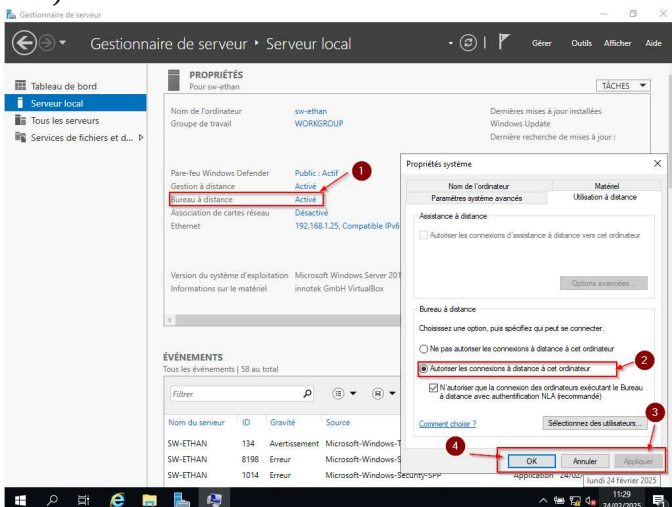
Gestionnaire de serveur

Gestionnaire de serveur • Serveur local

Gérer Outils Afficher Aide

Tableau de bord
Serveur local
Tous les serveurs
Services de fichiers et d...

PROPRIÉTÉS
Pour sw-ethan

TÂCHES

Nom de l'ordinateur sw-ethan
Groupe de travail WORKGROUP

Dernières mises à jour installées
Windows Update
Dernière recherche de mises à jour :

Pare-feu Windows Defender Public : Actif
Gestion à distance Activé
Bureau à distance Activé
Association de cartes réseau Désactivé
Ethernet 192.168.1.25, Compatible IPv6

Version du système d'exploitation Microsoft Windows Server 201
Informations sur le matériel innotek GmbH VirtualBox

ÉVÉNEMENTS
Tous les événements | 58 au total

Filtrer

| Nom du serveur | ID | Gravité | Source |
|---|---|---|---|
| SW-ETHAN | 134 | Avertissement | Microsoft-Windows-T |
| SW-ETHAN | 8198 | Erreur | Microsoft-Windows-S |
| SW-ETHAN | 1014 | Erreur | Microsoft-Windows-Security-SPP |

1

Propriétés système

Nom de l'ordinateur | Matériel
Paramètres système avancés | Utilisation à distance

Assistance à distance
Autoriser les connexions d'assistance à distance vers cet ordinateur

Options avancées...

Bureau à distance
Choisissez une option, puis spécifiez qui peut se connecter.

Ne pas autoriser les connexions à distance à cet ordinateur
Autoriser les connexions à distance à cet ordinateur

2

N'autoriser que la connexion des ordinateurs exécutant le Bureau à distance avec authentification NLA (recommandé)

Comment choisir ?
Sélectionnez des utilisateurs...

3

4

OK Annuler Appliquer

Application 24/02

11:29
lundi 24 février 2025
24/02/2025